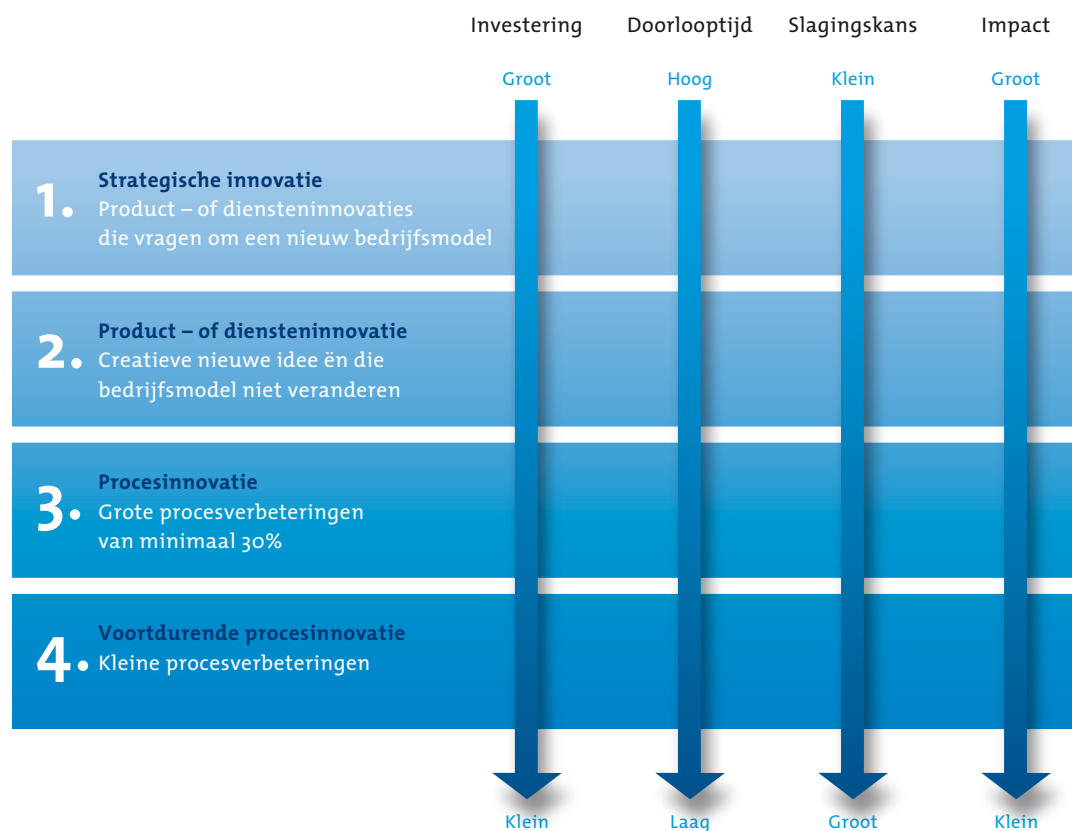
Investering Doorlooptijd Slagingskans Impact

Groot Hoog Klein Groot

1. Strategische innovatie
Product – of dienstinnovaties die vragen om een nieuw bedrijfsmodel

2. Product – of diensteninnovatie
Creatieve nieuwe idee ën die bedrijfsmodel niet veranderen

3. Procesinnovatie
Grote procesverbeteringen van minimaal 30%

4. Voortdurende procesinnovatie
Kleine procesverbeteringen

Klein Laag Groot Klein